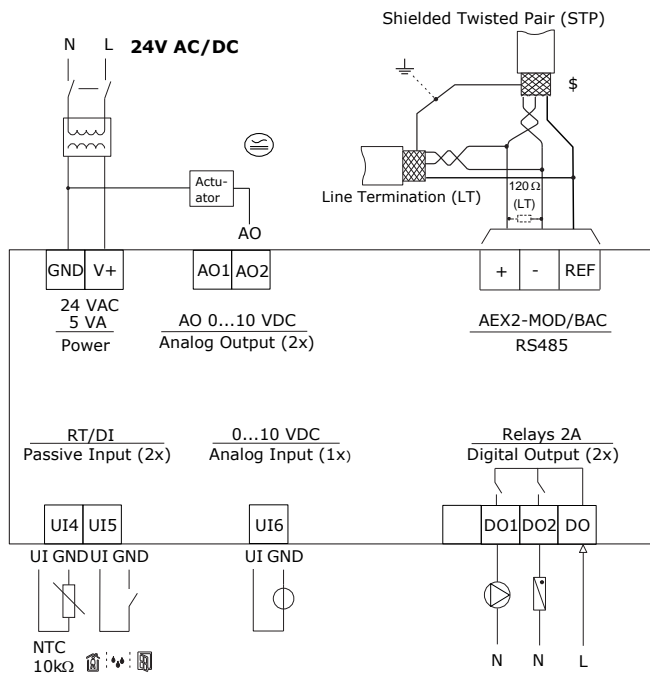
Shielded Twisted Pair (STP)

N L 24V AC/DC

$

Actuator

AO

Line Termination (LT)

120 Ω (LT)

GND V+

24 VAC
5 VA
Power

AO1 AO2

AO 0...10 VDC
Analog Output (2x)

+ - REF

AEX2-MOD/BAC
RS485

RT/DI
Passive Input (2x)

0...10 VDC
Analog Input (1x)

Relays 2A
Digital Output (2x)

UI4 UI5

UI6

DO1 DO2 DO

UI GND UI GND

UI GND

NTC
10kΩ

N N L